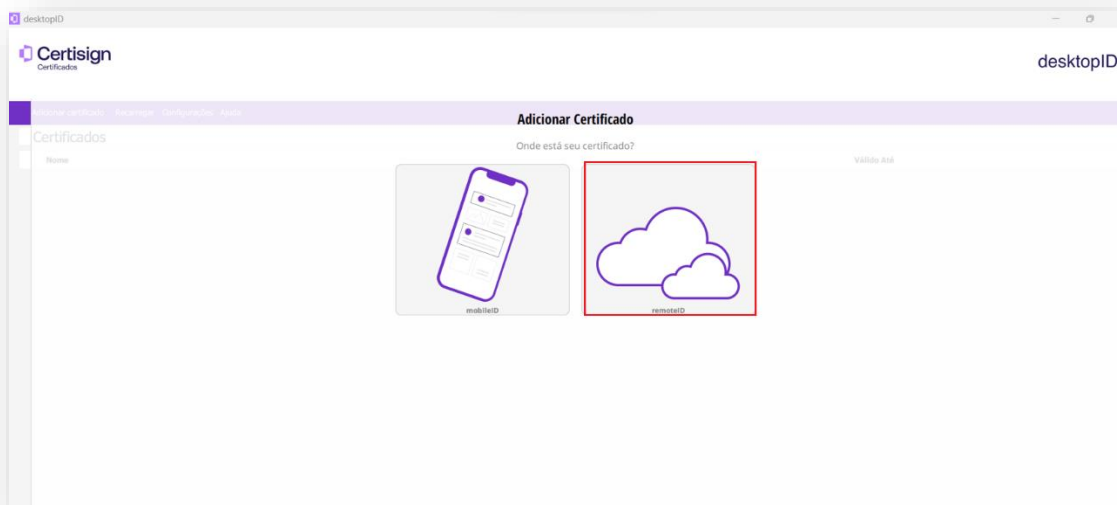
desktopID

Certisign
Certificados

desktopID

Adicionar Certificado  Recarregar  Configurações  Ajuda

Adicionar Certificado

Certificados

Onde está seu certificado?

Nome

Válido Até

mobileID

remoteID